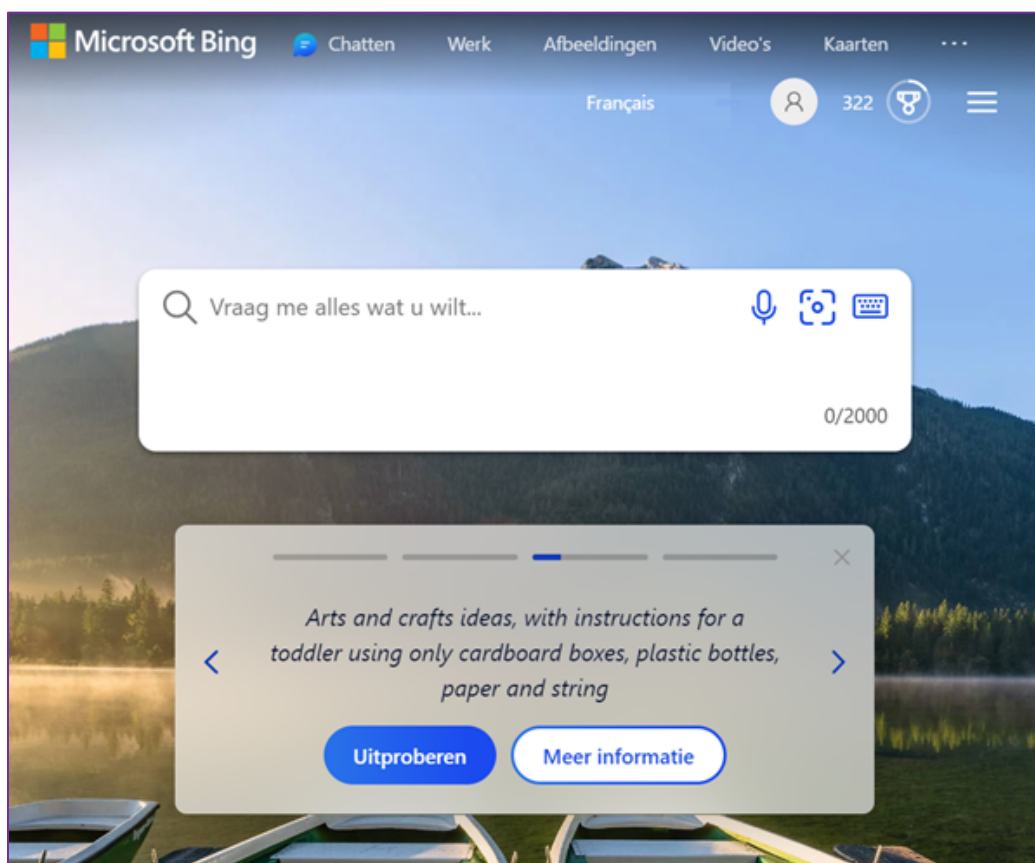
Microsoft Bing Chatten Werk Afbeeldingen Video's Kaarten ···

Français 322

Vraag me alles wat u wilt...

0/2000

Arts and crafts ideas, with instructions for a toddler using only cardboard boxes, plastic bottles, paper and string

Uitproberen Meer informatie